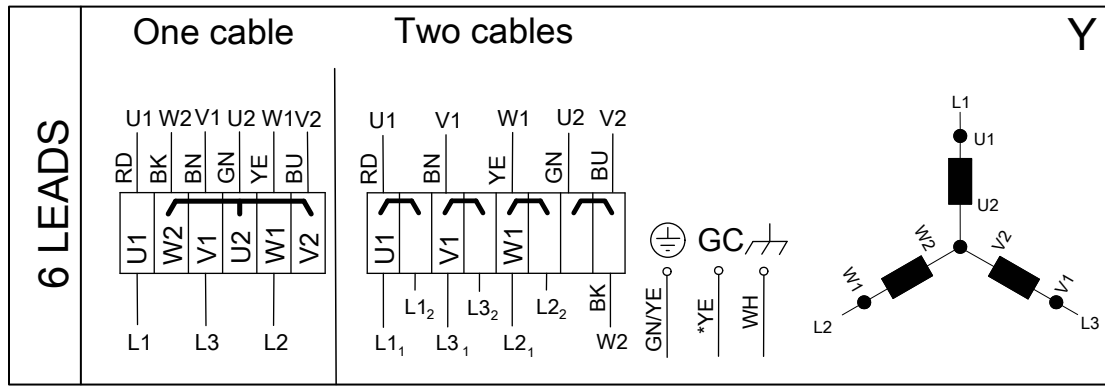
6 LEADS

One cable

U1 W2 V1 U2 W1 V2

RD BK BN GN YE BU

U1 W2 V1 U2 W1 V2

L1 L3 L2

Two cables

U1 V1 W1 U2 V2

RD BN YE GN BU

U1 V1 W1

$L1_2$ $L3_2$ $L2_2$ BK

$L1_1$ $L3_1$ $L2_1$ W2

GC

GN/YE *YE WH

Y

L1
U1
U2
W2
V2
W1
V1
L2
L3